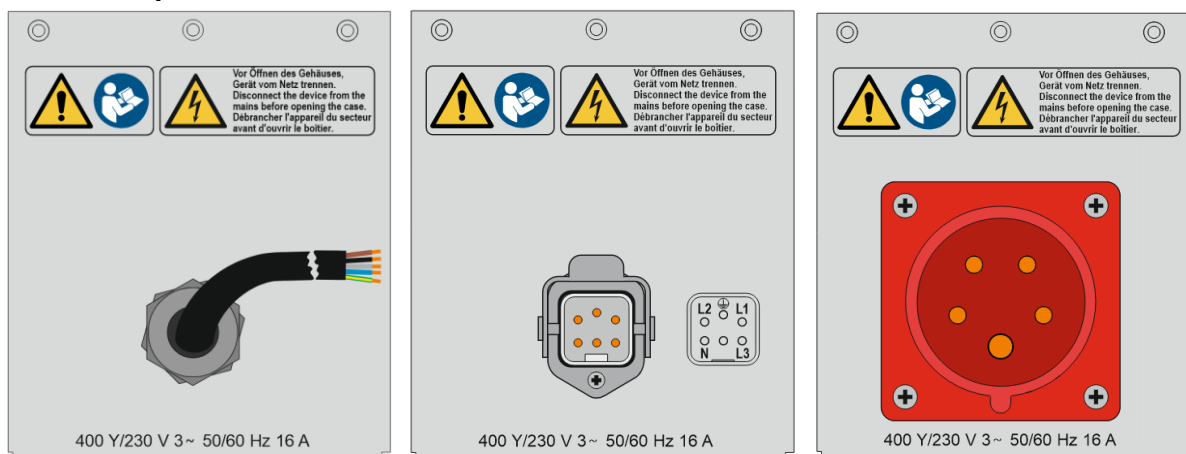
Vor Öffnen des Gehäuses, Gerät vom Netz trennen. Disconnect the device from the mains before opening the case. Débrancher l'appareil du secteur avant d'ouvrir le boîtier.

400 Y/230 V 3~ 50/60 Hz 16 A

Vor Öffnen des Gehäuses, Gerät vom Netz trennen. Disconnect the device from the mains before opening the case. Débrancher l'appareil du secteur avant d'ouvrir le boîtier.

L2 L1
N L3

400 Y/230 V 3~ 50/60 Hz 16 A

Vor Öffnen des Gehäuses, Gerät vom Netz trennen. Disconnect the device from the mains before opening the case. Débrancher l'appareil du secteur avant d'ouvrir le boîtier.

400 Y/230 V 3~ 50/60 Hz 16 A